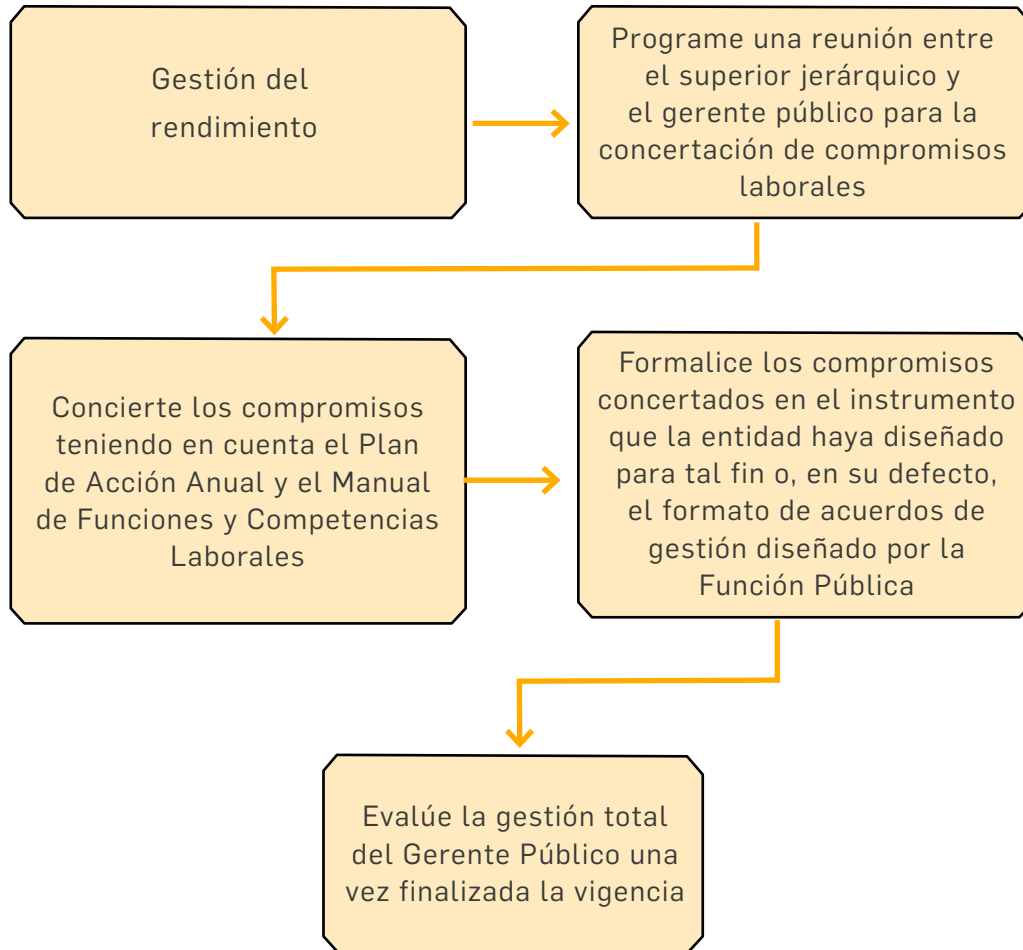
Gestión del rendimiento

Programe una reunión entre el superior jerárquico y el gerente público para la concertación de compromisos laborales

Concierte los compromisos teniendo en cuenta el Plan de Acción Anual y el Manual de Funciones y Competencias Laborales

Formalice los compromisos concertados en el instrumento que la entidad haya diseñado para tal fin o, en su defecto, el formato de acuerdos de gestión diseñado por la Función Pública

Evalúe la gestión total del Gerente Público una vez finalizada la vigencia